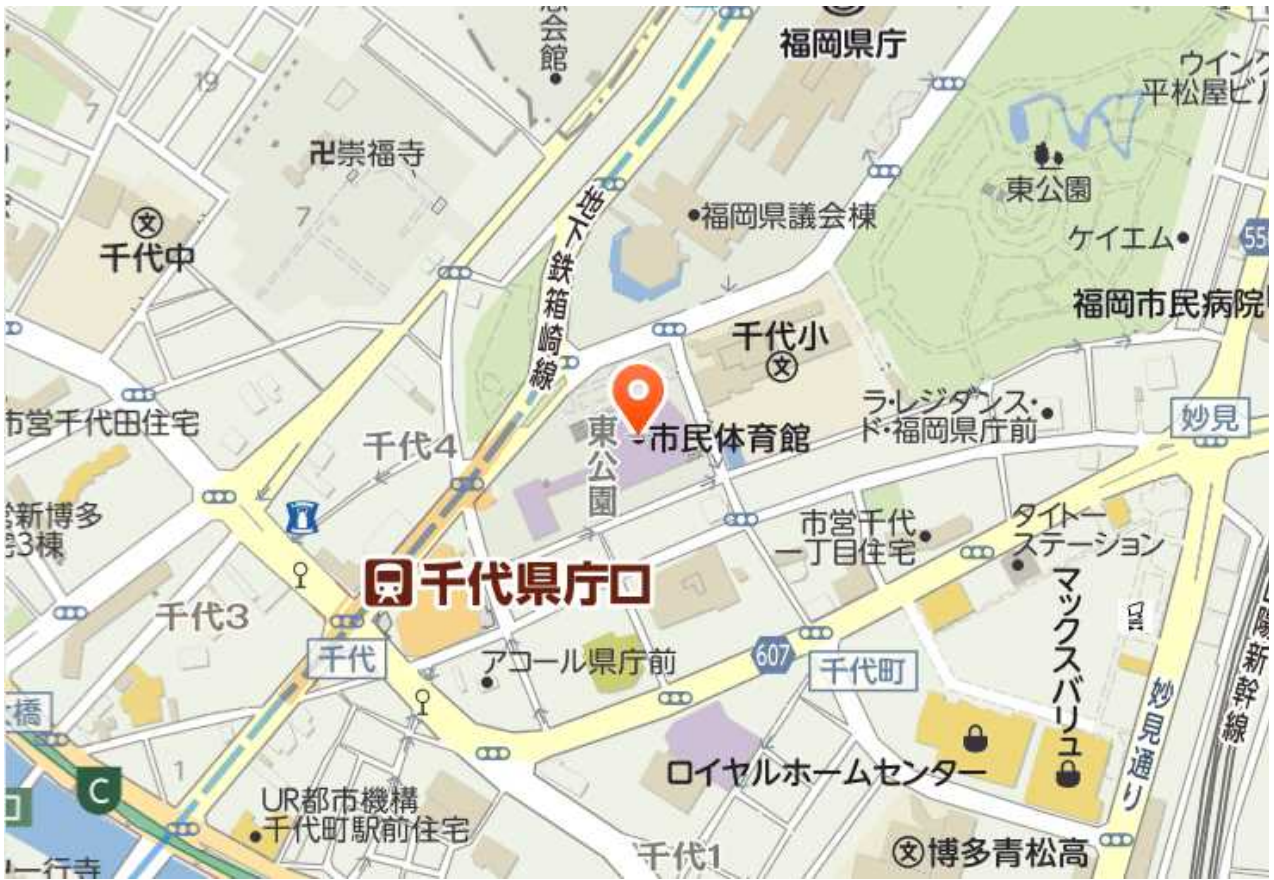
会館
福岡県庁
ウイング
平松屋ビル
19
7
卍崇福寺
7
東公園
地下鉄箱崎線
福岡県議会棟
千代中
ケイエム
55
福岡市民病院
千代小
市営千代田住宅
千代4
東公園
市民体育館
ラ・レジデンス・ド・福岡県庁前
妙見
新博多
3棟
市営千代一丁目住宅
タイトーステーション
千代県庁口
千代3
マックスバリュ
千代
アコール県庁前
607
千代町
妙見通り
山陽新幹線
橋
C
1
ロイヤルホームセンター
UR都市機構
千代町駅前住宅
千代1
博多青松高
一行寺